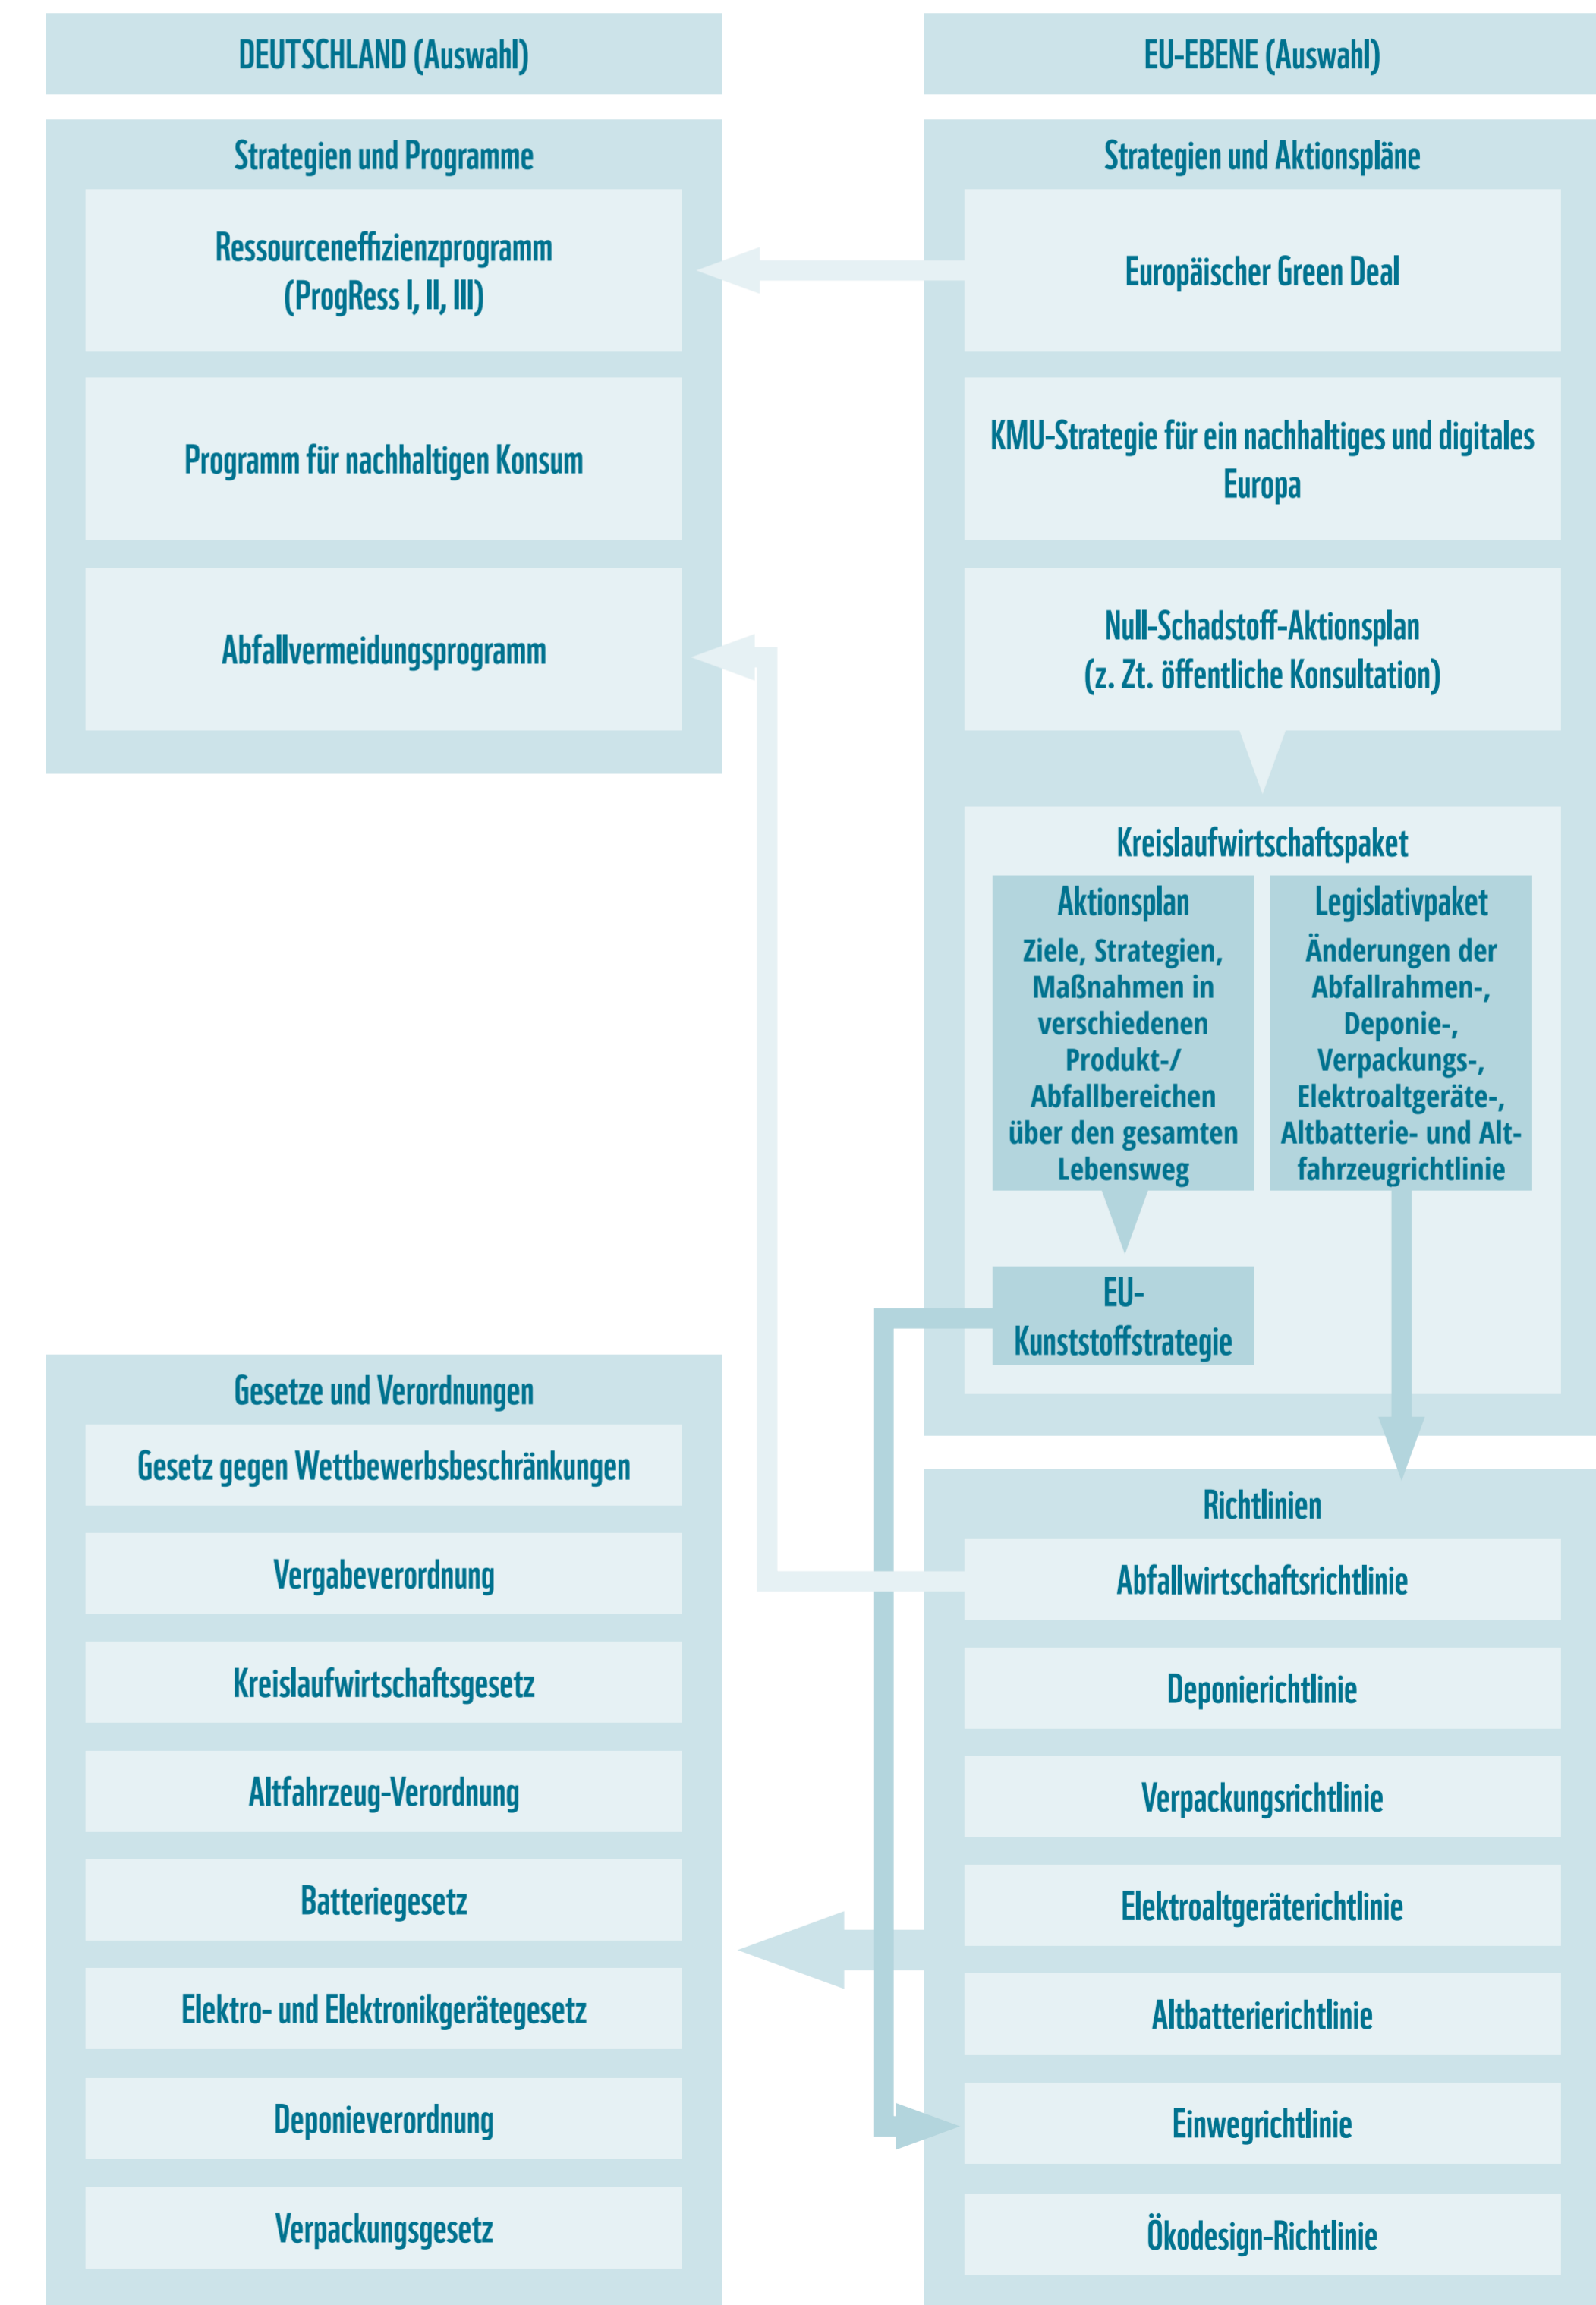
DEUTSCHLAND (Auswahl)

Strategien und Programme

Ressourceneffizienzprogramm (ProgRess I, II, III)

Programm für nachhaltigen Konsum

Abfallvermeidungsprogramm

EU-EBENE (Auswahl)

Strategien und Aktionspläne

Europäischer Green Deal

KMU-Strategie für ein nachhaltiges und digitales Europa

Null-Schadstoff-Aktionsplan (z. Zt. öffentliche Konsultation)

Kreislaufwirtschaftspaket

Aktionsplan
Ziele, Strategien, Maßnahmen in verschiedenen Produkt-/ Abfallbereichen über den gesamten Lebensweg

Legislativpaket
Änderungen der Abfallrahmen-, Deponie-, Verpackungs-, Elektroaltgeräte-, Altbatterie- und Altfahrzeugrichtlinie

EU-Kunststoffstrategie

Gesetze und Verordnungen

Gesetz gegen Wettbewerbsbeschränkungen

Vergabeverordnung

Kreislaufwirtschaftsgesetz

Altfahrzeug-Verordnung

Batteriegesetz

Elektro- und Elektronikgerätegesetz

Deponieverordnung

Verpackungsgesetz

Richtlinien

Abfallwirtschaftsrichtlinie

Deponierichtlinie

Verpackungsrichtlinie

Elektroaltgeräterichtlinie

Altbatterierichtlinie

Einwegrichtlinie

Ökodesign-Richtlinie